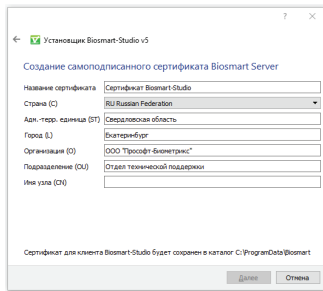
? ×

← Установщик Biosmart-Studio v5

Создание самоподписанного сертификата Biosmart Server

| | |
|---|---|
| Название сертификата | Сертификат Biosmart-Studio |
| Страна (C) | RU Russian Federation |
| Адм.-терр. единица (ST) | Свердловская область |
| Город (L) | Екатеринбург |
| Организация (O) | ООО "Прософт-Биометрикс" |
| Подразделение (OU) | Отдел технической поддержки |
| Имя узла (CN) | |

Сертификат для клиента Biosmart-Studio будет сохранен в каталоге C:\ProgramData\Biosmart

Далее Отмена